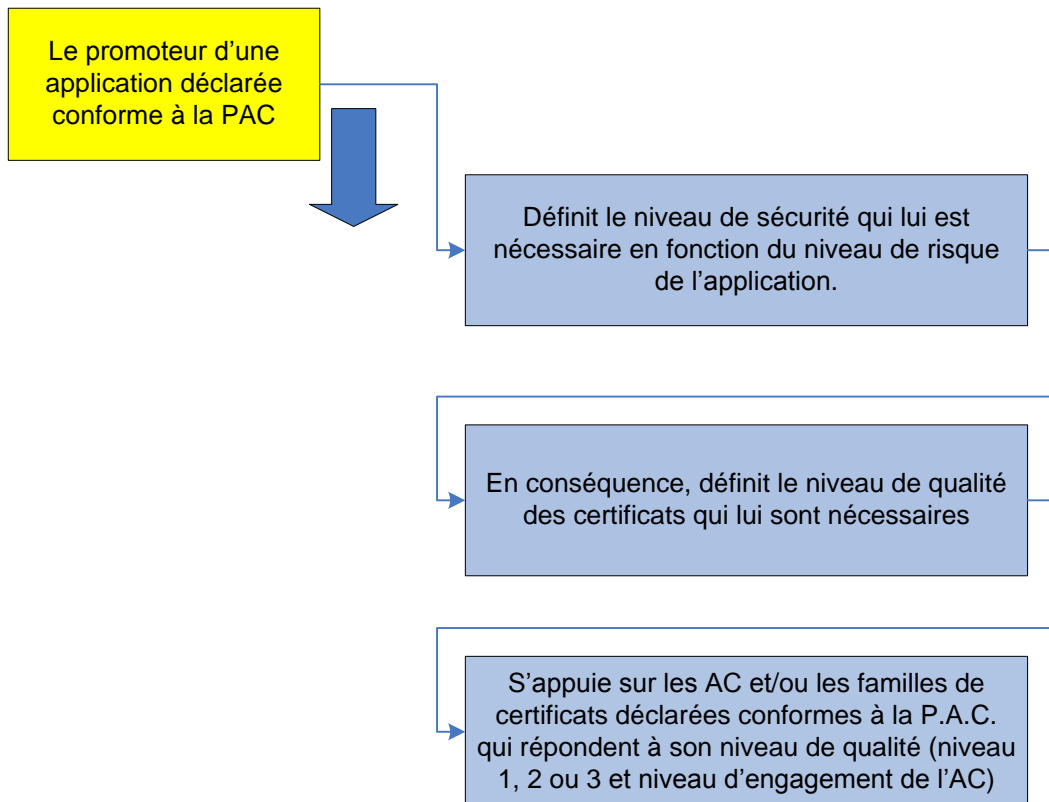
Le promoteur d’une application déclarée conforme à la PAC

Définit le niveau de sécurité qui lui est nécessaire en fonction du niveau de risque de l’application.

En conséquence, définit le niveau de qualité des certificats qui lui sont nécessaires

S’appuie sur les AC et/ou les familles de certificats déclarées conformes à la P.A.C. qui répondent à son niveau de qualité (niveau 1, 2 ou 3 et niveau d’engagement de l’AC)